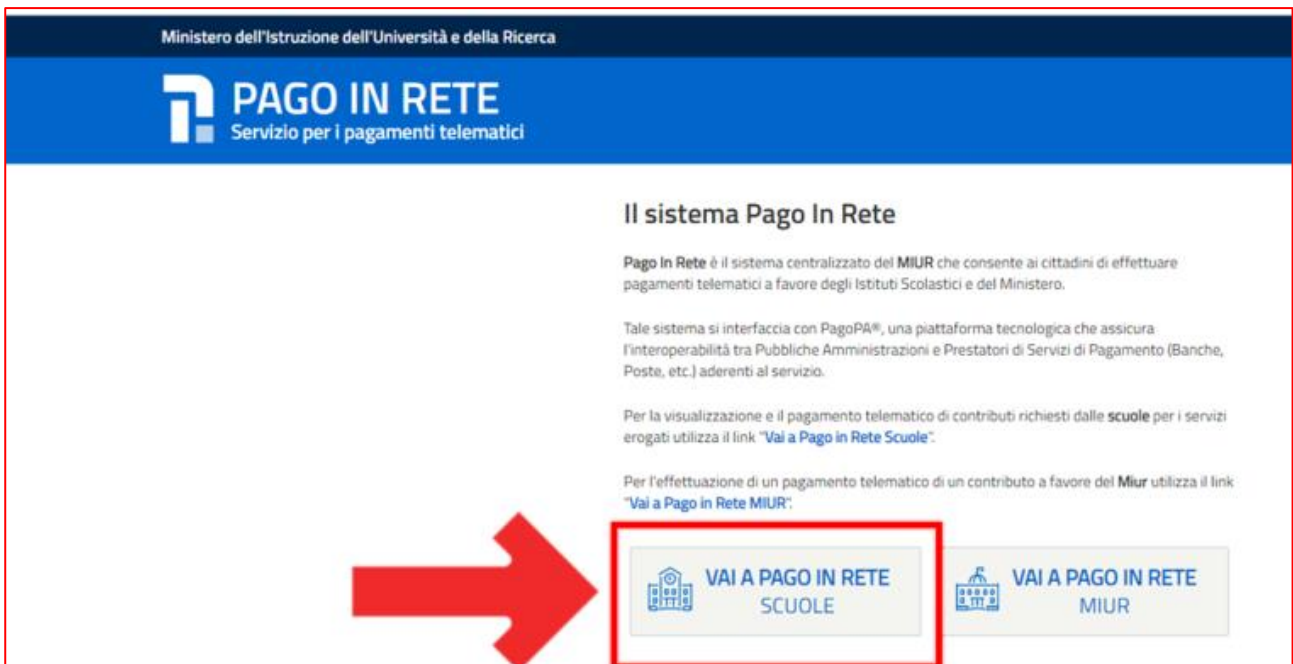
Ministero dell'Istruzione dell'Università e della Ricerca

PAGO IN RETE
Servizio per i pagamenti telematici

Il sistema Pago In Rete

Pago In Rete è il sistema centralizzato del MIUR che consente ai cittadini di effettuare pagamenti telematici a favore degli Istituti Scolastici e del Ministero.

Tale sistema si interfaccia con PagoPA®, una piattaforma tecnologica che assicura l'interoperabilità tra Pubbliche Amministrazioni e Prestatori di Servizi di Pagamento (Banche, Poste, etc.) aderenti al servizio.

Per la visualizzazione e il pagamento telematico di contributi richiesti dalle scuole per i servizi erogati utilizza il link "Vai a Pago in Rete Scuole".

Per l'effettuazione di un pagamento telematico di un contributo a favore del Miur utilizza il link "Vai a Pago in Rete MIUR".

VAI A PAGO IN RETE
SCUOLE

VAI A PAGO IN RETE
MIUR